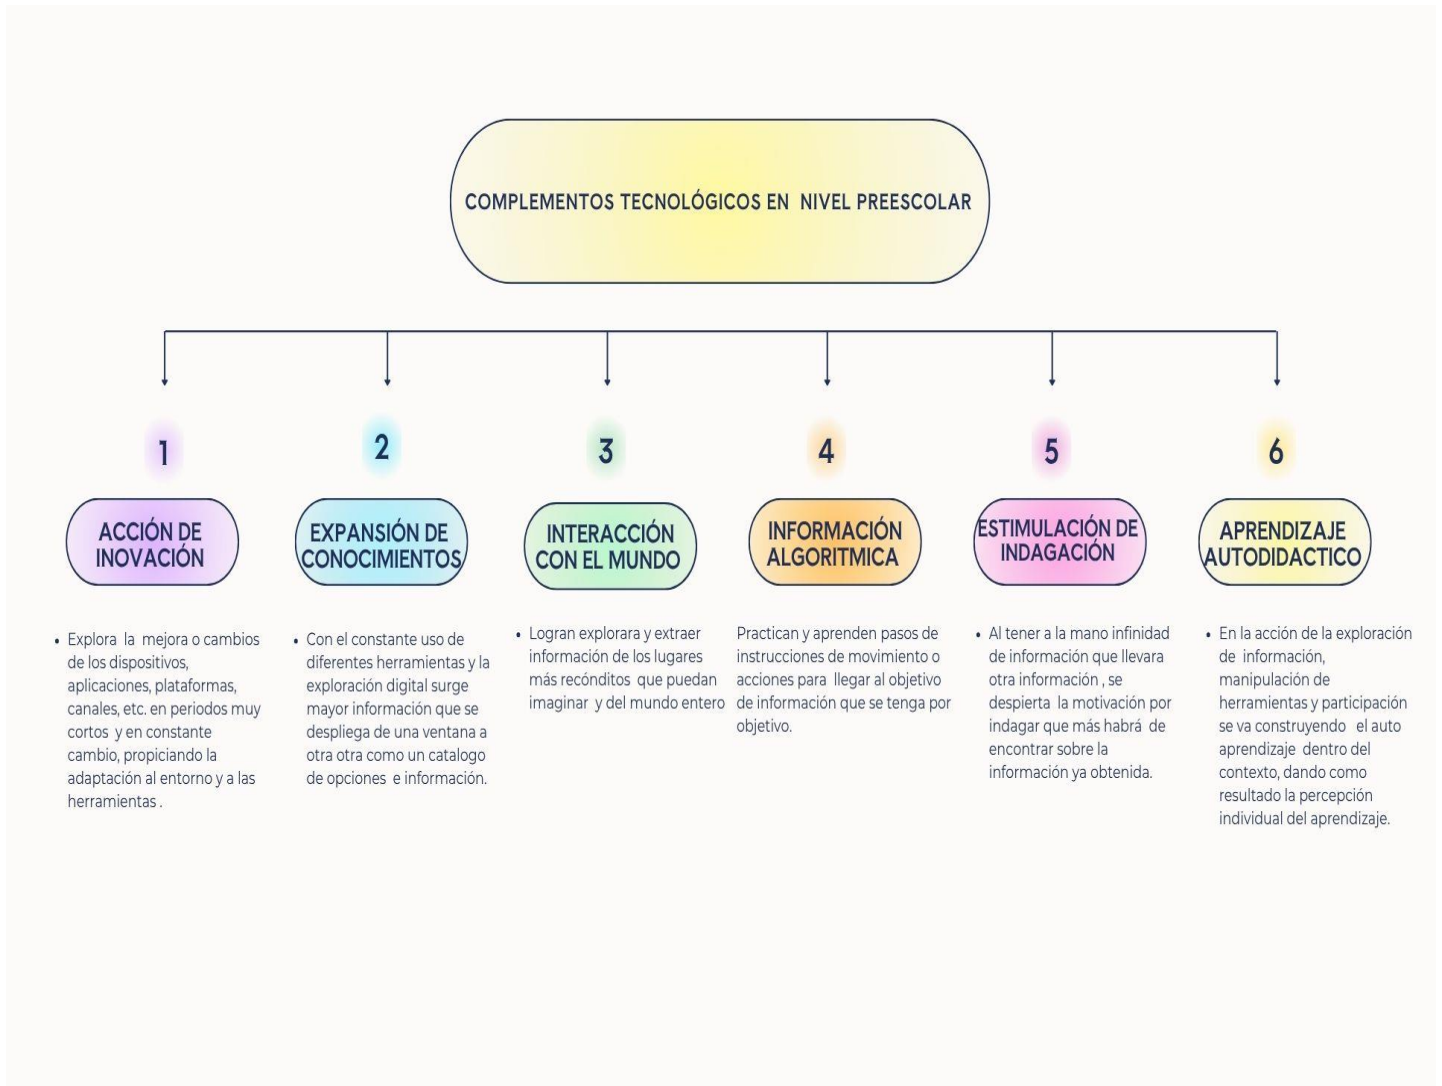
COMPLEMENTOS TECNOLÓGICOS EN NIVEL PREESCOLAR

1

ACCIÓN DE INOVACIÓN

• Explora la mejora o cambios de los dispositivos, aplicaciones, plataformas, canales, etc. en periodos muy cortos y en constante cambio, propiciando la adaptación al entorno y a las herramientas .

2

EXPANSIÓN DE CONOCIMIENTOS

• Con el constante uso de diferentes herramientas y la exploración digital surge mayor información que se despliega de una ventana a otra otra como un catalogo de opciones e información.

3

INTERACCIÓN CON EL MUNDO

• Logran explorara y extraer información de los lugares más recónditos que puedan imaginar y del mundo entero

4

INFORMACIÓN ALGORITMICA

Practican y aprenden pasos de instrucciones de movimiento o acciones para llegar al objetivo de información que se tenga por objetivo.

5

ESTIMULACIÓN DE INDAGACIÓN

• Al tener a la mano infinidad de información que llevara otra información , se despierta la motivación por indagar que más habrá de encontrar sobre la información ya obtenida.

6

APRENDIZAJE AUTODIDACTICO

• En la acción de la exploración de información, manipulación de herramientas y participación se va construyendo el auto aprendizaje dentro del contexto, dando como resultado la percepción individual del aprendizaje.